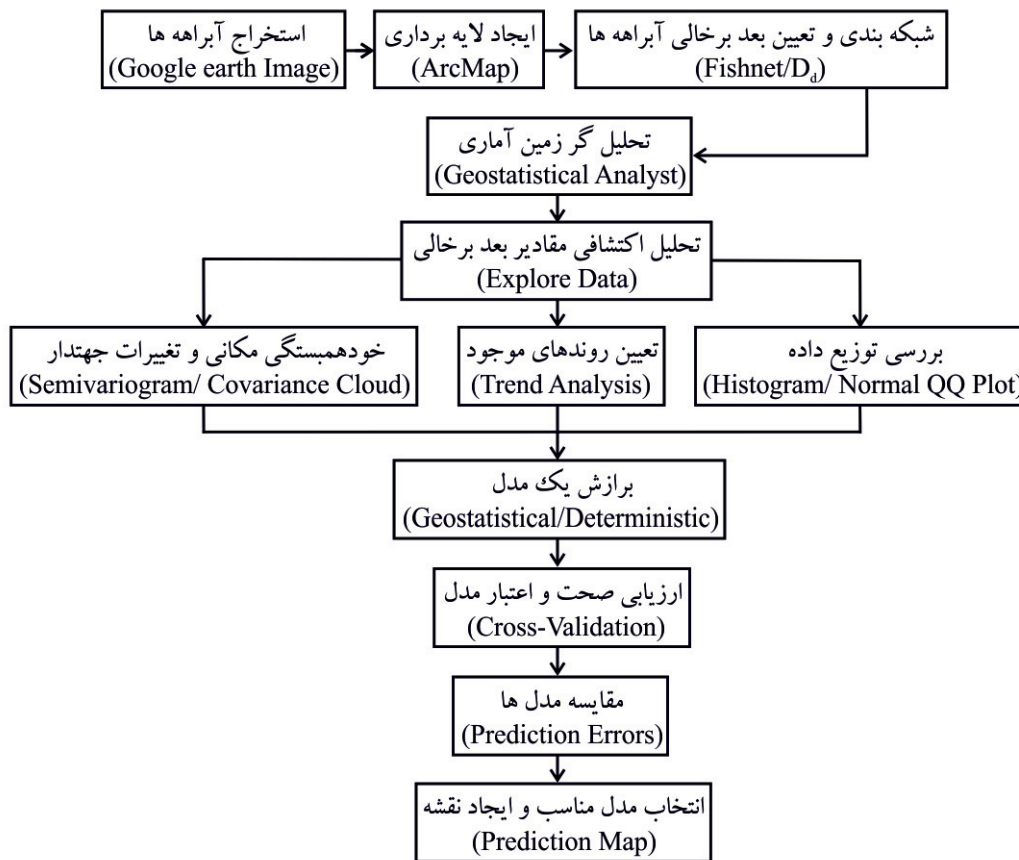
استخراج آبراهه ها
(Google earth Image)

ایجاد لایه برداری
(ArcMap)

شبکه بندی و تعیین بعد برخالی آبراهه ها
(Fishnet/$D_d$)

تحلیل گر زمین آماری
(Geostatistical Analyst)

تحلیل اکتشافی مقادیر بعد برخالی
(Explore Data)

بررسی توزیع داده
(Histogram/ Normal QQ Plot)

تعیین روندهای موجود
(Trend Analysis)

خودهمبستگی مکانی و تغییرات جهتدار
(Semivariogram/ Covariance Cloud)

برازش یک مدل
(Geostatistical/Deterministic)

ارزیابی صحت و اعتبار مدل
(Cross-Validation)

مقایسه مدل ها
(Prediction Errors)

انتخاب مدل مناسب و ایجاد نقشه
(Prediction Map)